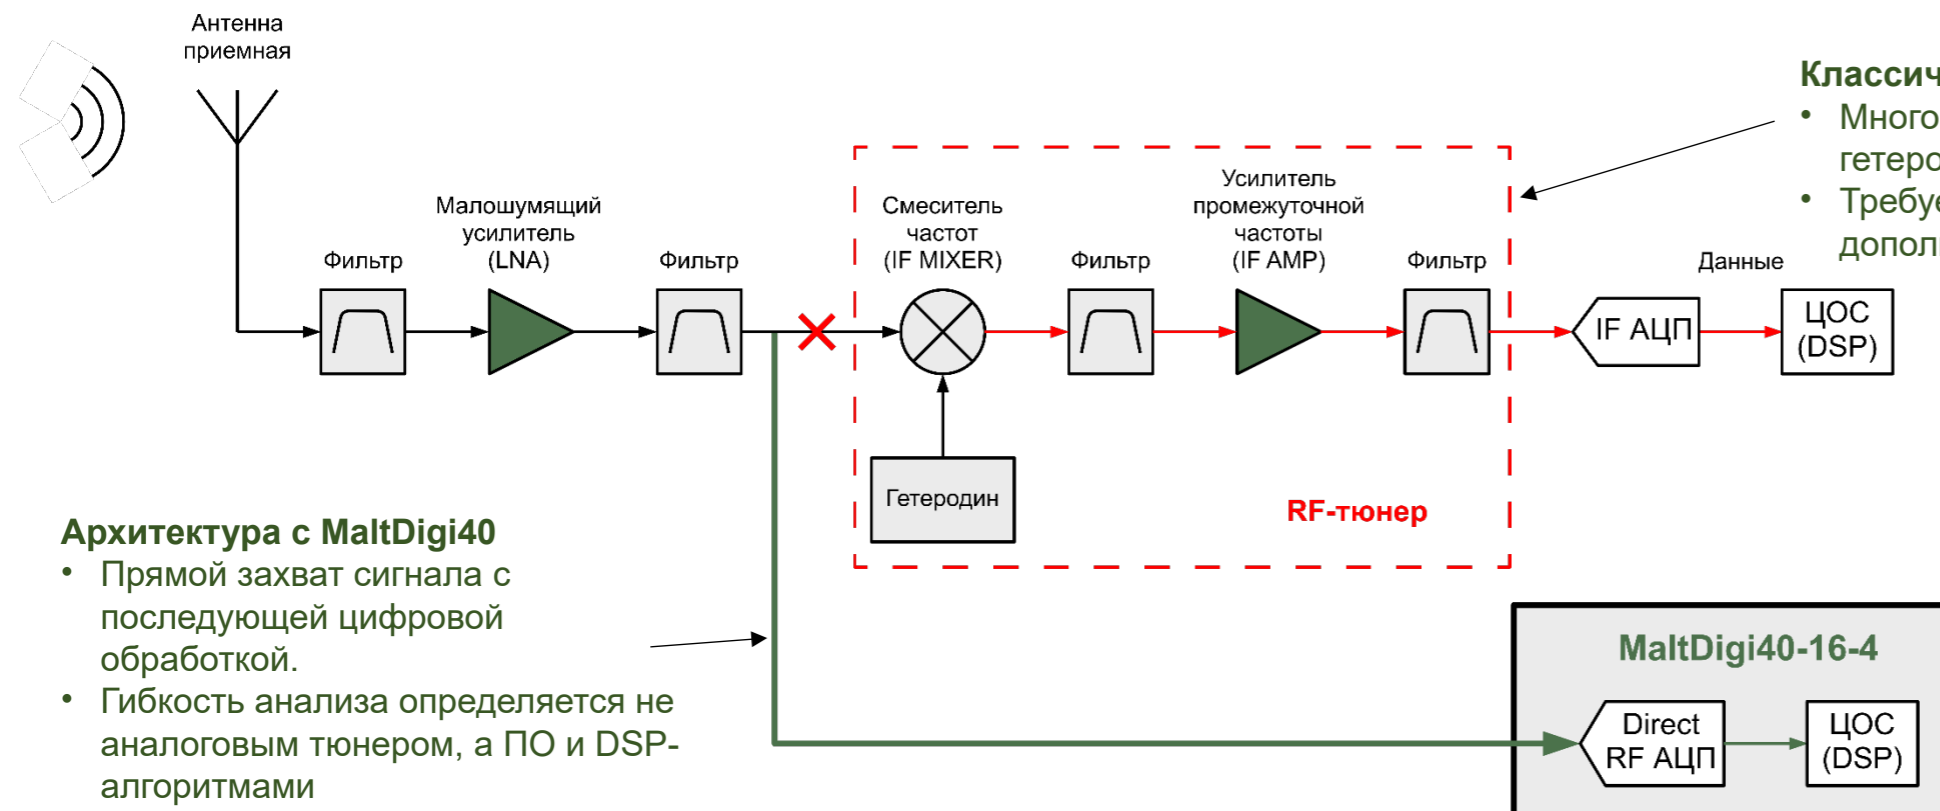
Антенна приемная

Классич

• Много гетеро

• Требуе допол

Фильтр

Малошумящий усилитель (LNA)

Фильтр

Смеситель частот (IF MIXER)

Фильтр

Усилитель промежуточной частоты (IF AMP)

Фильтр

Данные

IF АЦП

ЦОС (DSP)

Гетеродин

RF-тюнер

Архитектура с MaltDigi40

• Прямой захват сигнала с последующей цифровой обработкой.

• Гибкость анализа определяется не аналоговым тюнером, а ПО и DSP-алгоритмами

MaltDigi40-16-4

Direct RF АЦП

ЦОС (DSP)